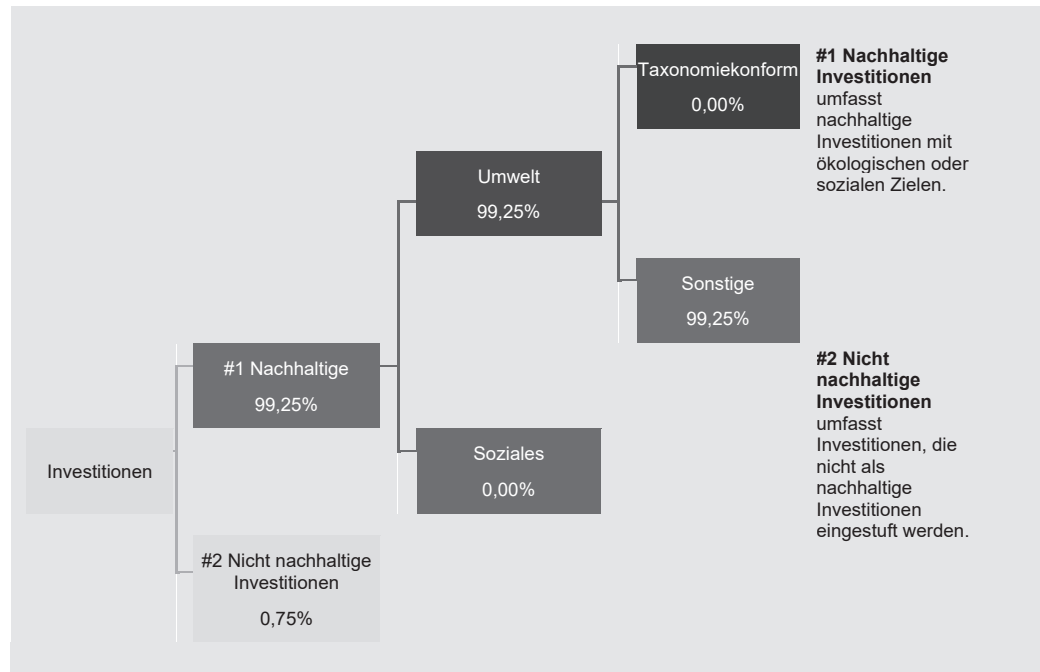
Taxonomiekonform
0,00%

#1 Nachhaltige Investitionen umfasst nachhaltige Investitionen mit ökologischen oder sozialen Zielen.

Umwelt
99,25%

Sonstige
99,25%

#1 Nachhaltige
99,25%

#2 Nicht nachhaltige Investitionen umfasst Investitionen, die nicht als nachhaltige Investitionen eingestuft werden.

Investitionen

Soziales
0,00%

#2 Nicht nachhaltige Investitionen
0,75%